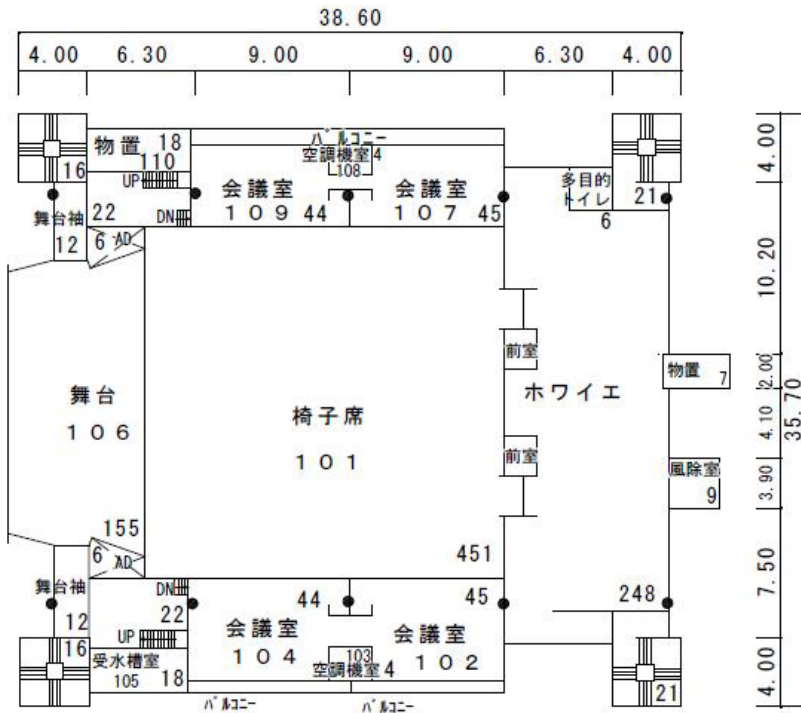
38.60

4.00 6.30 9.00 9.00 6.30 4.00

物置 18 110
16
UP
22 DN
舞台袖 12
6 AD

バルコニー
空調機室 4 108

会議室 109 44
会議室 107 45

多目的トイレ 6
21

舞台 106

椅子席 101

前室
前室
ホワイエ

物置 7
風除室 9

155
6 AD
舞台袖 12
DN
22
16
UP
受水槽室 105 18

44
会議室 104
103 空調機室 4
45
会議室 102
451
248
21

バルコニー バルコニー

4.00 10.20 2.00 4.10 3.90 7.50 4.00 35.70